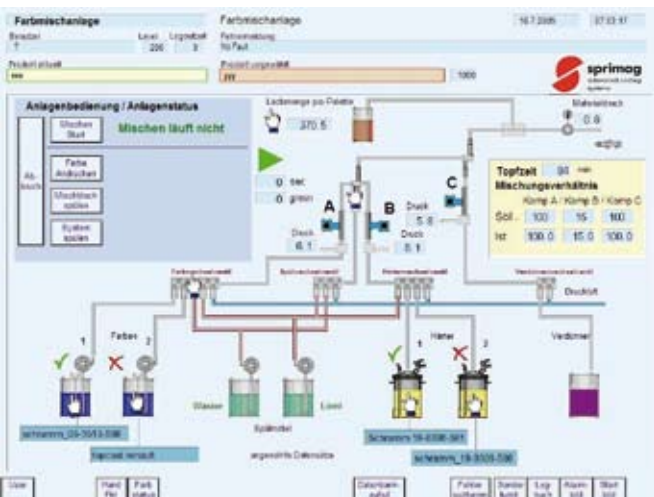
Farbmischanlage
Benutzer
Level Logzeit
206 3
Farbmischanlage
Fehlermeldung
No Fault
16.7.2005 07:03:47
Produkt aktuell
Produkt vorgewählt
1000
sprimag

Anlagenbedienung / Anlagenstatus
Mischen Start
Mischen läuft nicht
Ab-bruch
Farbe Andrücken
Mischblock spülen
System spülen
Lackmenge pro Palette
370.5
0 sec
0 gesamt
Mahlstellendruck
0.0
Topfzeit 90 min
Mischungsverhältnis
Komp A / Komp B / Komp C
Soll 100 15 100
Ist 100.0 15.0 100.0
A
B
C
Druck
6.1
Druck
5.6
Druck
6.1
Druckluft
Farben
1
2
Härter
1
2
Verdünner
Wasser
Lösm
Spülmittel
schwarz_05-5013-596
hapcast versucht
ausgewählte Datensätze
Schwarz_18-0006-561
schwarz_18-0005-596
User
Hand Hilf
Farb status
Datenbank aufruf
Fehler quittieren
Sonder funkt
Log buch
Alarm liste
Start seite